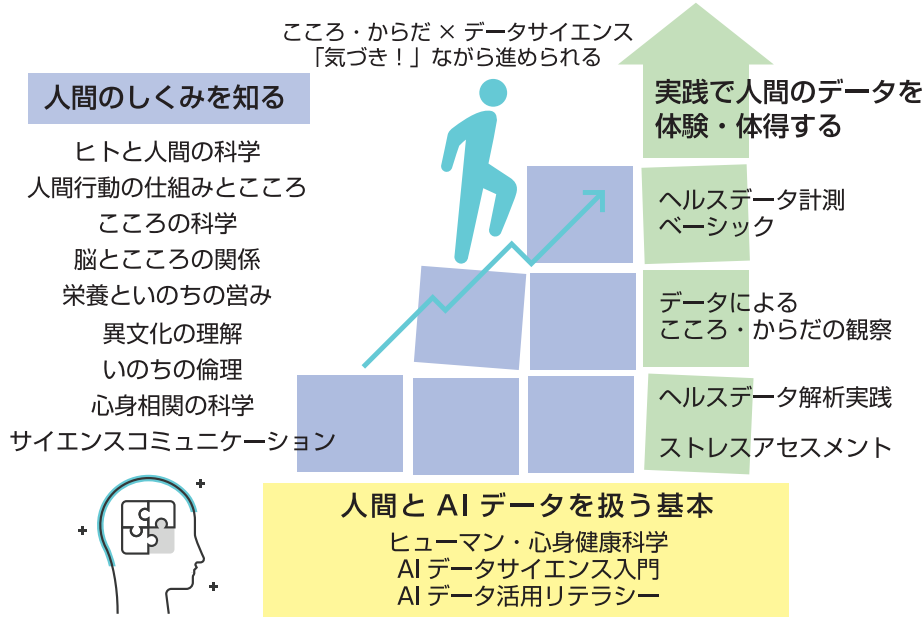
こころ・からだ × データサイエンス
「気づき！」ながら進められる

人間のしくみを知る

ヒトと人間の科学
人間行動の仕組みとこころ
こころの科学
脳とこころの関係
栄養といのちの営み
異文化の理解
いのちの倫理
心身相関の科学
サイエンスコミュニケーション

実践で人間のデータを体験・体得する

ヘルスデータ計測ベーシック

データによるこころ・からだの観察

ヘルスデータ解析実践

ストレスアセスメント

人間と AI データを扱う基本

ヒューマン・心身健康科学
AI データサイエンス入門
AI データ活用リテラシー